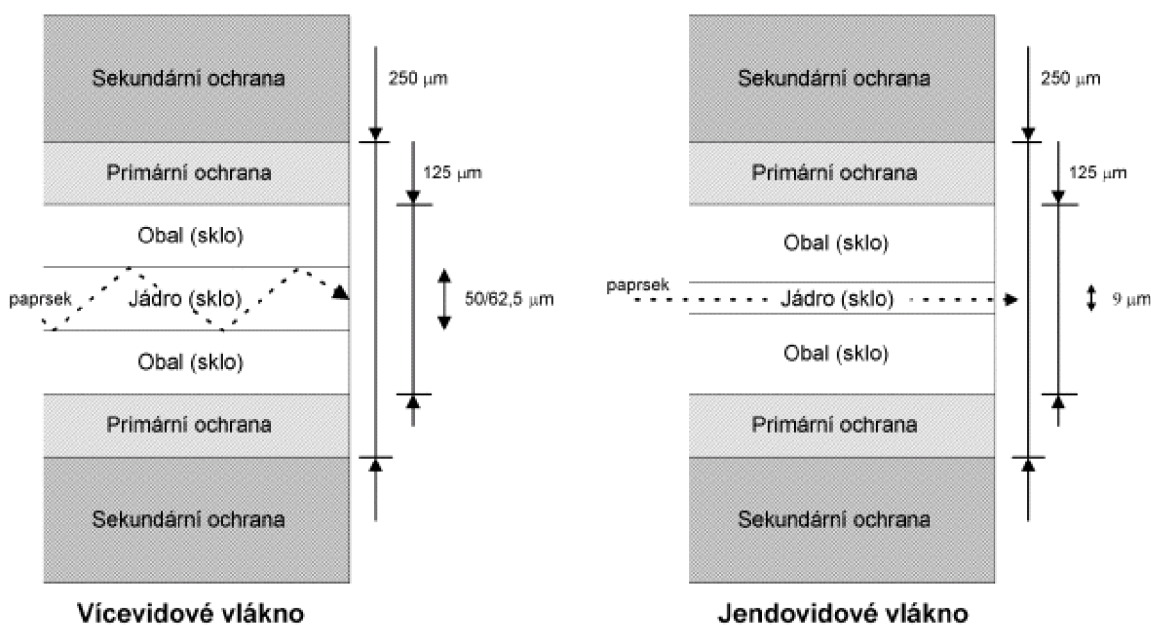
Sekundární ochrana

250 $\mu$m

Primární ochrana

125 $\mu$m

Obal (sklo)

paprsek

Jádro (sklo)

50/62,5 $\mu$m

Obal (sklo)

Primární ochrana

Sekundární ochrana

Vícevidové vlákno

Sekundární ochrana

250 $\mu$m

Primární ochrana

125 $\mu$m

Obal (sklo)

paprsek

Jádro (sklo)

9 $\mu$m

Obal (sklo)

Primární ochrana

Sekundární ochrana

Jendovidové vlákno